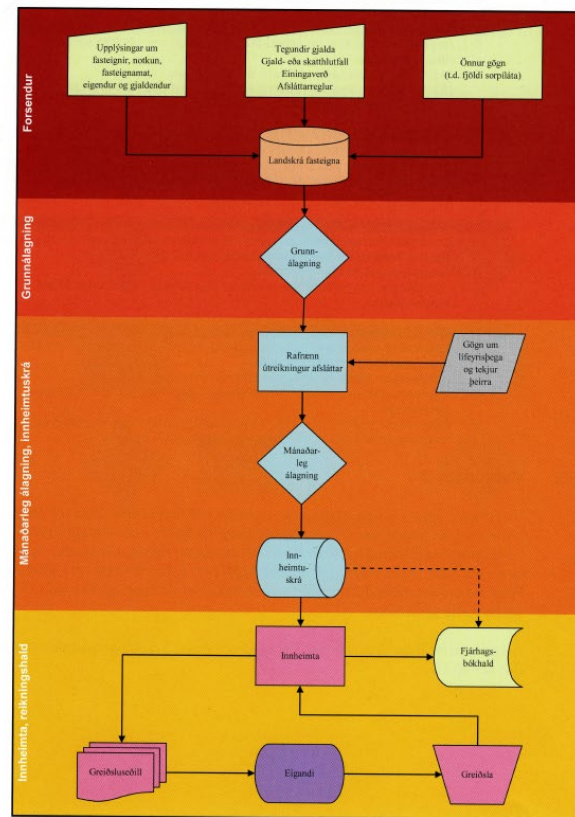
Forsendur

Upplýsingar um fasteignir, notkun, fasteignamat, eigendur og gjaldendur

Tegundir gjalda
Gjald- eða skatthlutfall
Einingaverð
Afsláttarreglur

Önnur gögn
(t.d. fjöldi sorpíláta)

Landskrá fasteigna

Grunnálagning

Grunn-álagning

Mánaðarleg álagning, innheimtuskrá

Rafrænn útreikningur afsláttar

Gögn um lífeyrisþega og tekjur þeirra

Mánaðar-leg álagning

Inn-heimtu-skrá

Innheimta, reikningshald

Innheimta

Fjárhags-bókhald

Greiðsluseðill

Eigandi

Greiðsla